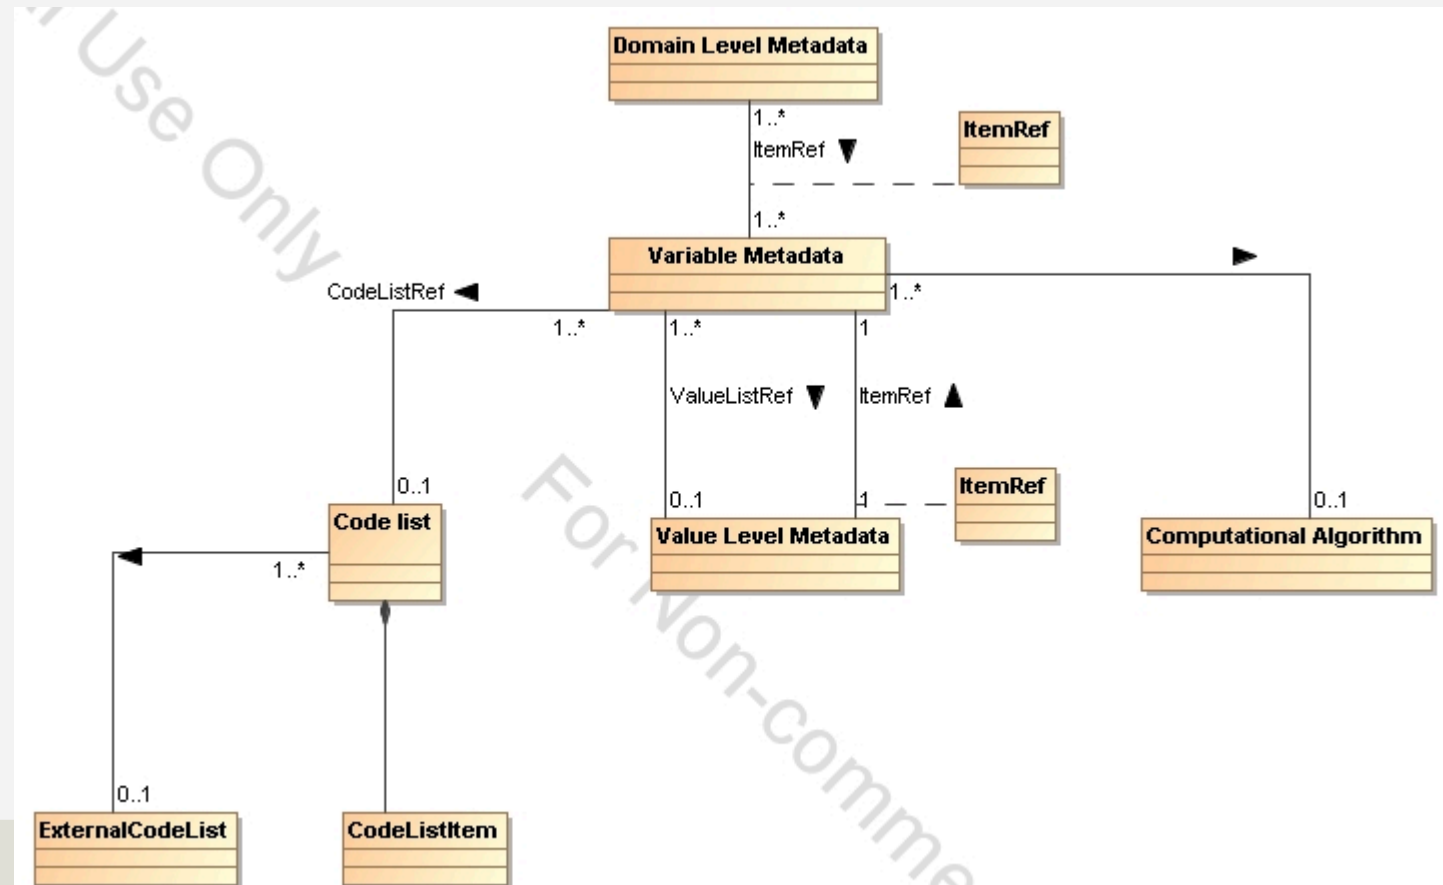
r Use Only

Domain Level Metadata

1..*
ItemRef

ItemRef

1..*

Variable Metadata

CodeListRef

1..*

1..*

1..*

1

ValueListRef

ItemRef

0..1

0..1

1

ItemRef

0..1

Code list

Value Level Metadata

Computational Algorithm

For Non-comme

1..*

0..1

ExternalCodeList

CodeListItem